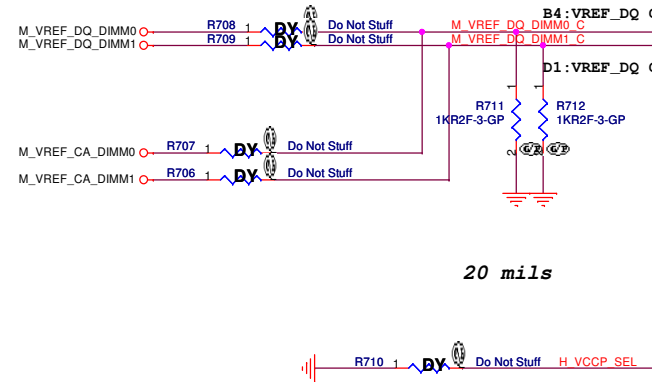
M_VREF_DQ_DIMM0
M_VREF_DQ_DIMM1
R708 1 DY Do Not Stuff
R709 1 DY Do Not Stuff
M_VREF_DQ_DIMM0_C
M_VREF_DQ_DIMM1_C
B4:VREF_DQ
D1:VREF_DQ
1
1
R711
1KR2F-3-GP
R712
1KR2F-3-GP
2
2
G/P
G/P
M_VREF_CA_DIMM0
R707 1 DY Do Not Stuff
M_VREF_CA_DIMM1
R706 1 DY Do Not Stuff
20 mils
R710 1 DY Do Not Stuff
H_VCCP_SEL